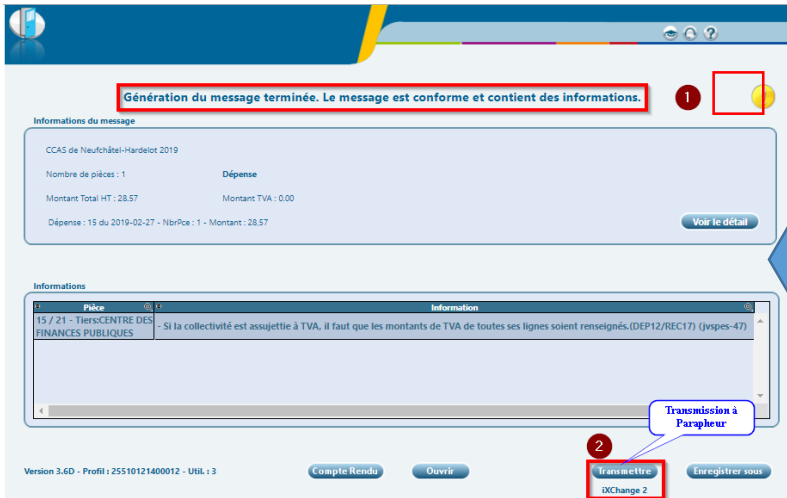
Génération du message terminée. Le message est conforme et contient des informations.

1

Informations du message

CCAS de Neufchâtel-Hardelot 2019

Nombre de pièces : 1

Dépense

Montant Total HT : 28.57

Montant TVA : 0.00

Dépense : 15 du 2019-02-27 - NbrPce : 1 - Montant : 28.57

Voir le détail

Informations

| Pièce | Information |
|---|---|
| 15 / 21 - Tiers:CENTRE DES FINANCES PUBLIQUES | - Si la collectivité est assujettie à TVA, il faut que les montants de TVA de toutes ses lignes soient renseignés.(DEP12/REC17) (jvspes-47) |

Transmission à Parapheur

2

Version 3.6D - Profil : 25510121400012 - Util. : 3

Compte Rendu

Ouvrir

Transmettre

iXChange 2

Enregistrer sous